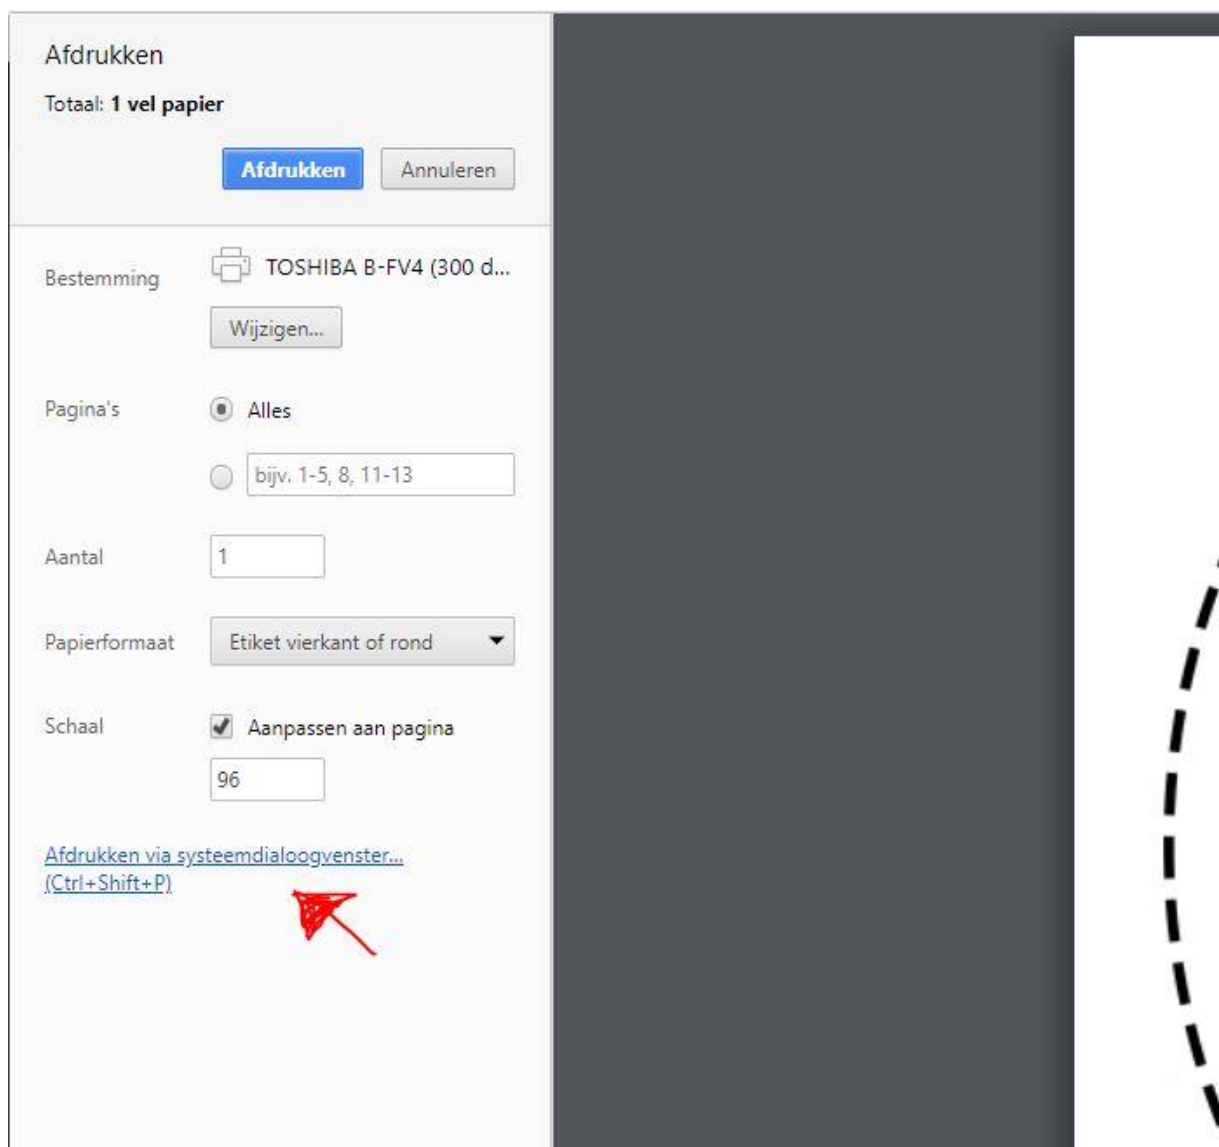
Afdrukken

Totaal: **1 vel papier**

Afdrukken Annuleren

Bestemming TOSHIBA B-FV4 (300 d...

Wijzigen...

Pagina's Alles

bijv. 1-5, 8, 11-13

Aantal 1

Papierformaat Etiket vierkant of rond

Schaal Aanpassen aan pagina

96

Afdrukken via systeemdialoogvenster... (Ctrl+Shift+P)